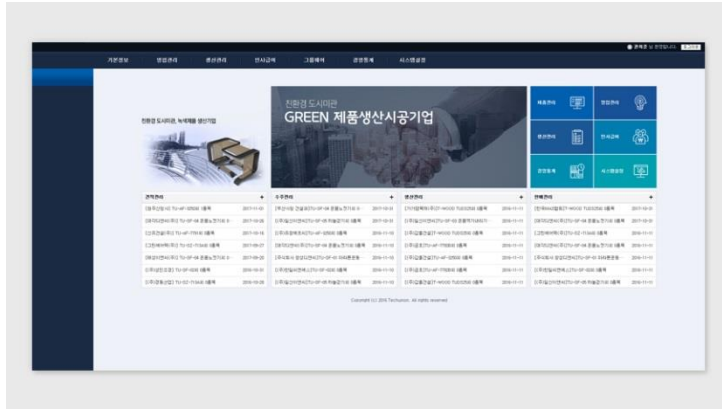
관리자 님 환영합니다. 로그아웃

기준정보 영업관리 생산관리 인사급여 그룹웨어 경영통계 시스템설정

친환경 도시미관, 녹색제품 생산기업

친환경 도시미관

GREEN 제품생산시공기업

제품관리 영업관리 생산관리 인사급여 경영통계 시스템설정

견적관리 +

수주관리 +

생산관리 +

판매관리 +

Copyright (c) 2016 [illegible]. All rights reserved.